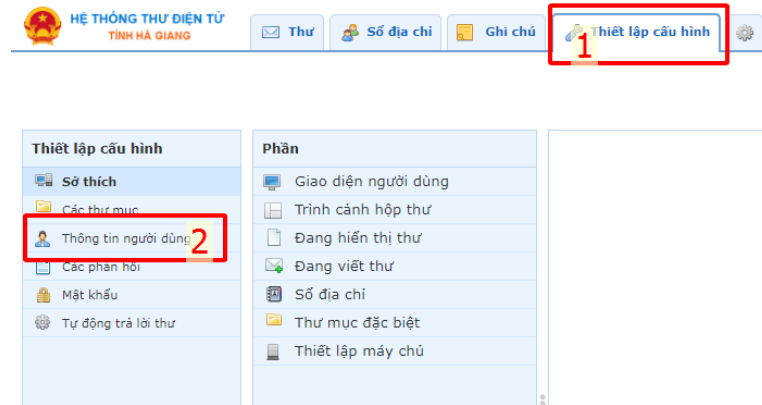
HỆ THỐNG THƯ ĐIỆN TỬ
TỈNH HÀ GIANG

Thư
Sổ địa chỉ
Ghi chú
Thiết lập cấu hình
1

Thiết lập cấu hình
Sở thích
Các thư mục
Thông tin người dùng
2
Các phản hồi
Mật khẩu
Tự động trả lời thư

Phần
Giao diện người dùng
Trình cảnh hộp thư
Đang hiển thị thư
Đang viết thư
Sổ địa chỉ
Thư mục đặc biệt
Thiết lập máy chủ